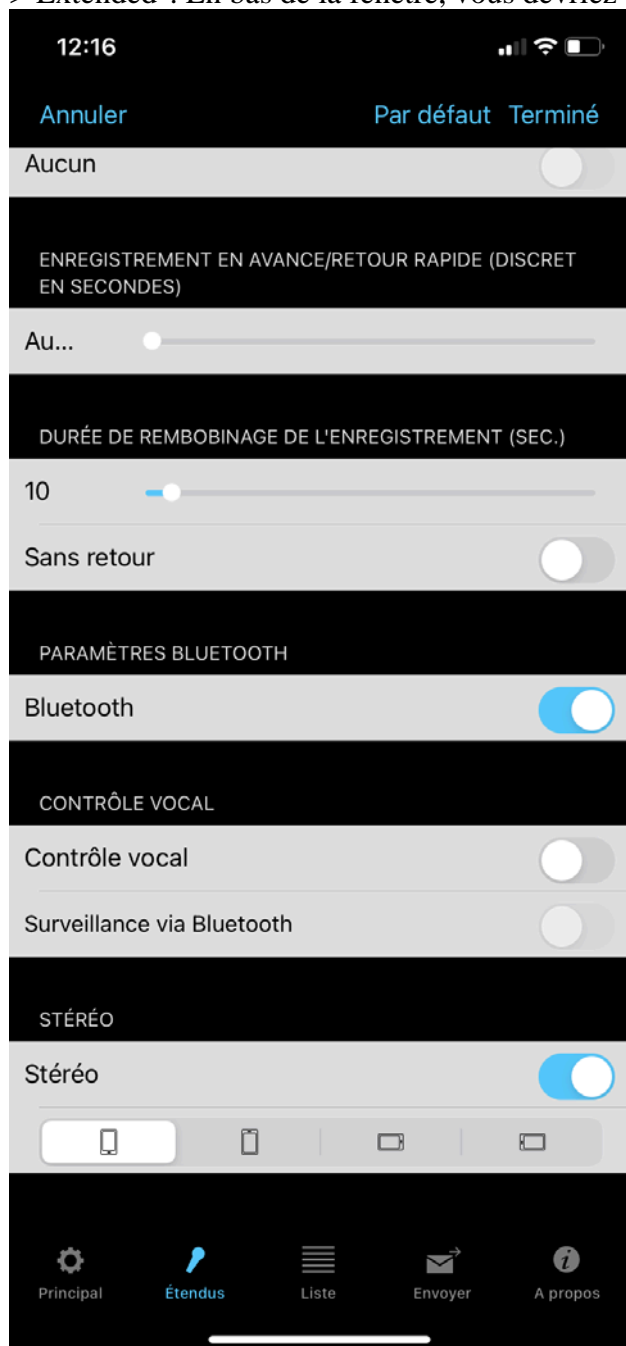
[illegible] Extended : En bas de la fenêtre, vous devriez

12:16

Annuler

Par défaut Terminé

Aucun

ENREGISTREMENT EN AVANCE/RETOUR RAPIDE (DISCRET EN SECONDES)

Au...

DURÉE DE REMBOBINAGE DE L'ENREGISTREMENT (SEC.)

10

Sans retour

PARAMÈTRES BLUETOOTH

Bluetooth

CONTRÔLE VOCAL

Contrôle vocal

Surveillance via Bluetooth

STÉRÉO

Stéréo

Principal Étendus Liste Envoyer A propos